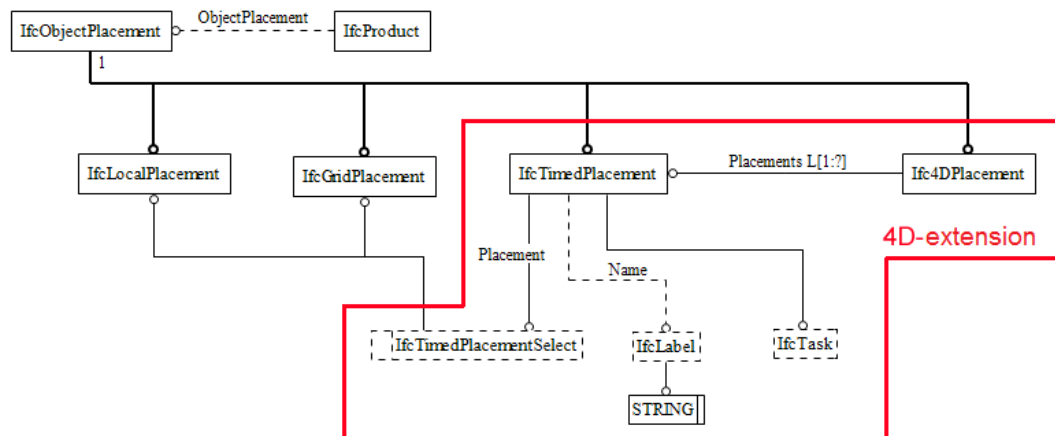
IfcObjectPlacement
ObjectPlacement
IfcProduct
1
IfcLocalPlacement
IfcGridPlacement
IfcTimedPlacement
Placements L[1:?]
Ifc4DPlacement
4D-extension
Placement
Name
IfcTimedPlacementSelect
IfcLabel
IfcTask
STRING